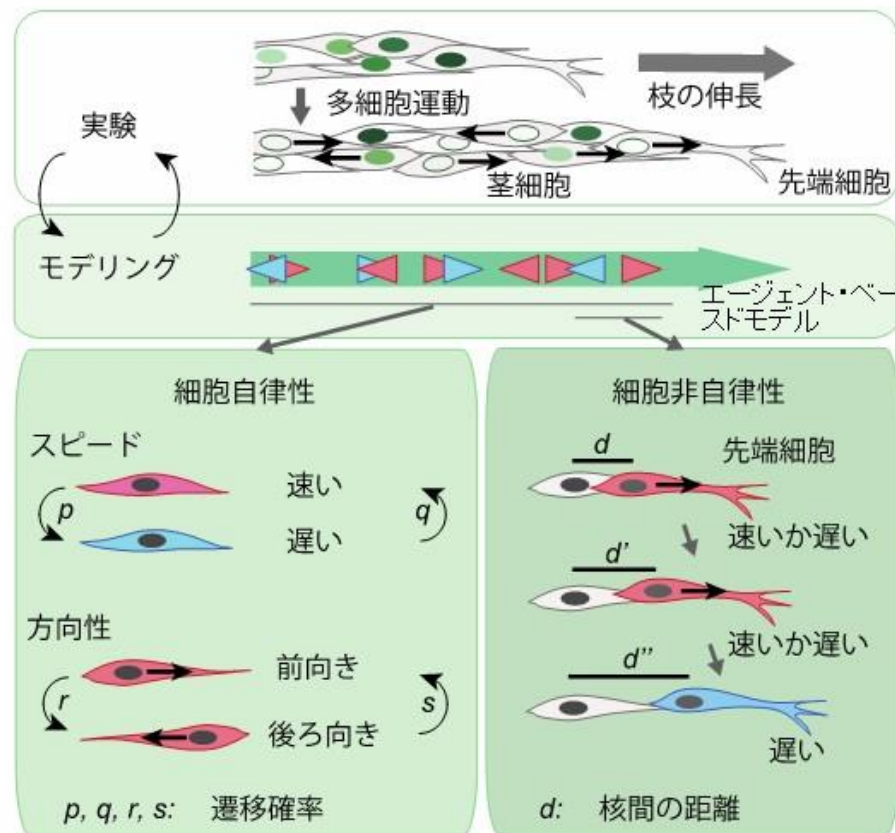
実験

多細胞運動

枝の伸長

茎細胞

先端細胞

モデリング

エージェント・ベースドモデル

細胞自律性

スピード

$p$

速い

$q$

遅い

方向性

前向き

$r$

$s$

後ろ向き

$p, q, r, s$: 遷移確率

細胞非自律性

$d$

先端細胞

速いか遅い

$d'$

速いか遅い

$d''$

遅い

$d$: 核間の距離